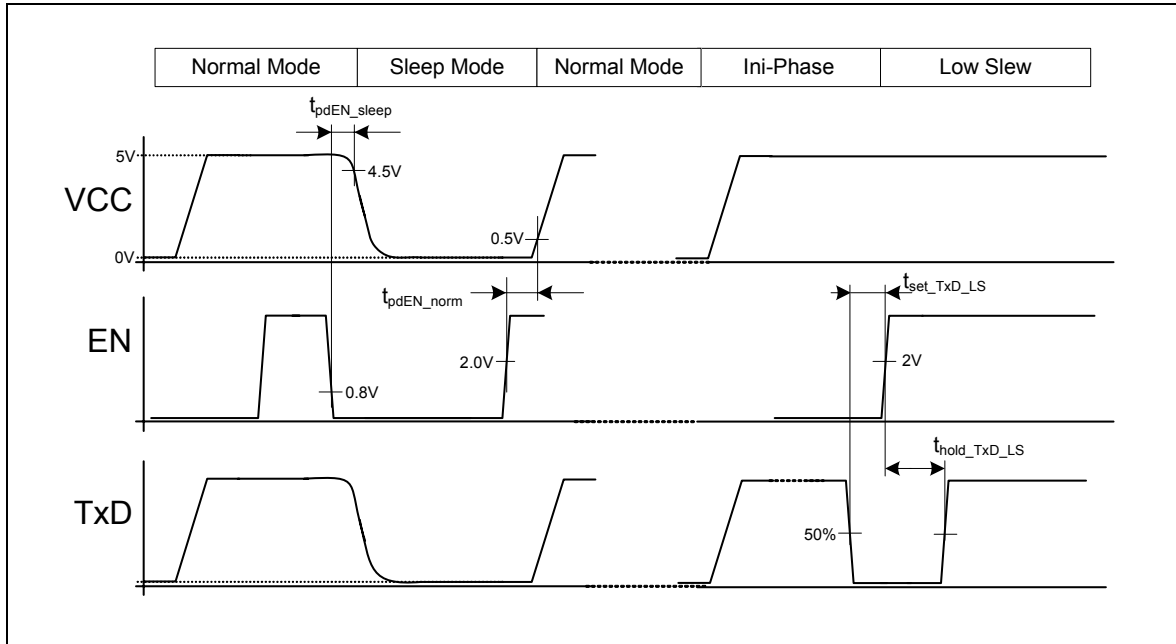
| Normal Mode | Sleep Mode | Normal Mode | Ini-Phase | Low Slew |
|---|---|---|---|---|

$t_{pdEN\_sleep}$

5V

4.5V

VCC

0.5V

0V

$t_{pdEN\_norm}$

$t_{set\_TxD\_LS}$

EN

2.0V

2V

0.8V

$t_{hold\_TxD\_LS}$

TxD

50%